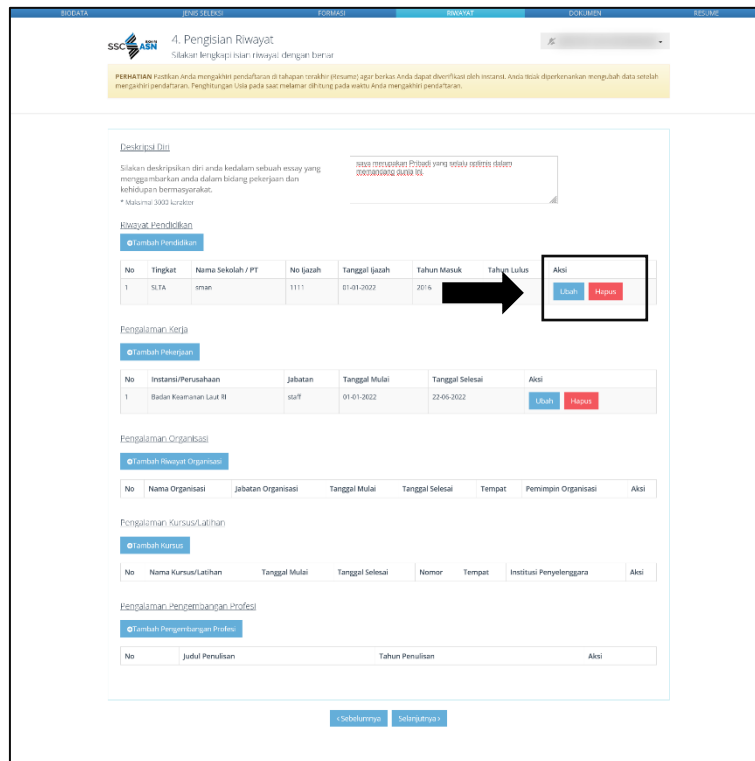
BIODATA | JENIS SELEKSI | FORMASI | RIWAYAT | DOKUMEN | RESUME

SSCASN

4. Pengisian Riwayat
Silakan lengkapi isian riwayat dengan benar

PERHATIAN Pastikan Anda mengakhiri pendaftaran di tahapan terakhir (Resume) agar berkas Anda dapat diverifikasi oleh instansi. Anda tidak diperkenankan mengubah data setelah mengakhiri pendaftaran. Penghitungan Usia pada saat melamar dihitung pada waktu Anda mengakhiri pendaftaran.

Deskripsi Diri

Silakan deskripsikan diri anda kedalam sebuah essay yang menggambarkan anda dalam bidang pekerjaan dan kehidupan bermasyarakat.
* Maksimal 3000 karakter

saya merupakan Pribadi yang selalu optimis dalam memandang dunia ini.

Riwayat Pendidikan

Tambah Pendidikan

| No | Tingkat | Nama Sekolah / PT | No Ijazah | Tanggal Ijazah | Tahun Masuk | Tahun Lulus | Aksi |
|---|---|---|---|---|---|---|---|
| 1 | SLTA | sman | 1111 | 01-01-2022 | 2016 | | Ubah Hapus |

Pengalaman Kerja

Tambah Pekerjaan

| No | Instansi/Perusahaan | Jabatan | Tanggal Mulai | Tanggal Selesai | Aksi |
|---|---|---|---|---|---|
| 1 | Badan Keamanan Laut RI | staff | 01-01-2022 | 22-06-2022 | Ubah Hapus |

Pengalaman Organisasi

Tambah Riwayat Organisasi

| No | Nama Organisasi | Jabatan Organisasi | Tanggal Mulai | Tanggal Selesai | Tempat | Pemimpin Organisasi | Aksi |
|---|---|---|---|---|---|---|---|

Pengalaman Kursus/Latihan

Tambah Kursus

| No | Nama Kursus/Latihan | Tanggal Mulai | Tanggal Selesai | Nomor | Tempat | Institusi Penyelenggara | Aksi |
|---|---|---|---|---|---|---|---|

Pengalaman Pengembangan Profesi

Tambah Pengembangan Profesi

| No | Judul Penulisan | Tahun Penulisan | Aksi |
|---|---|---|---|

‹Sebelumnya | Selanjutnya›